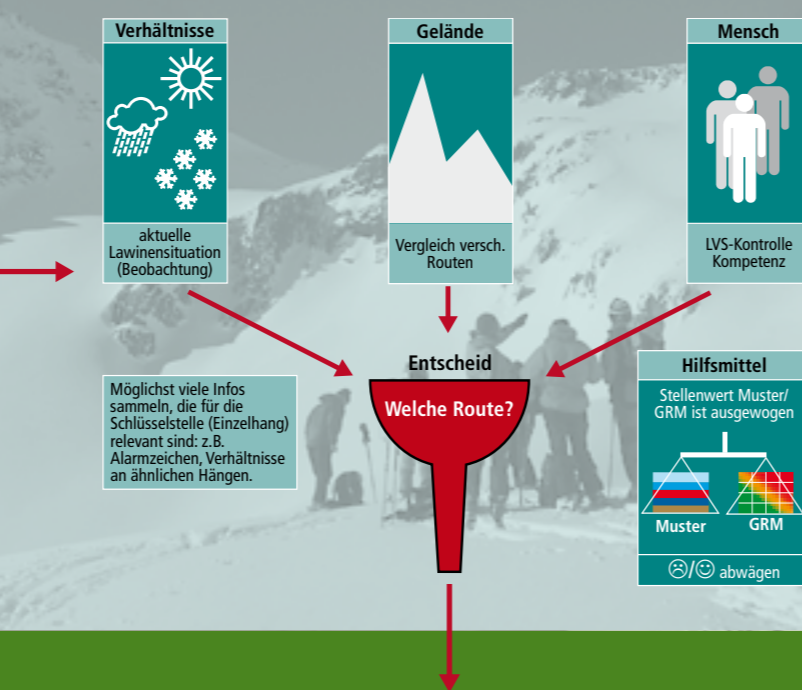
Verhältnisse

aktuelle Lawinensituation (Beobachtung)

Gelände

Vergleich versch. Routen

Mensch

LVS-Kontrolle Kompetenz

Möglichst viele Infos sammeln, die für die Schlüsselstelle (Einzelhang) relevant sind: z.B. Alarmzeichen, Verhältnisse an ähnlichen Hängen.

Entscheid

Welche Route?

Hilfsmittel

Stellenwert Muster/ GRM ist ausgewogen

Muster

GRM

☹/☺ abwägen